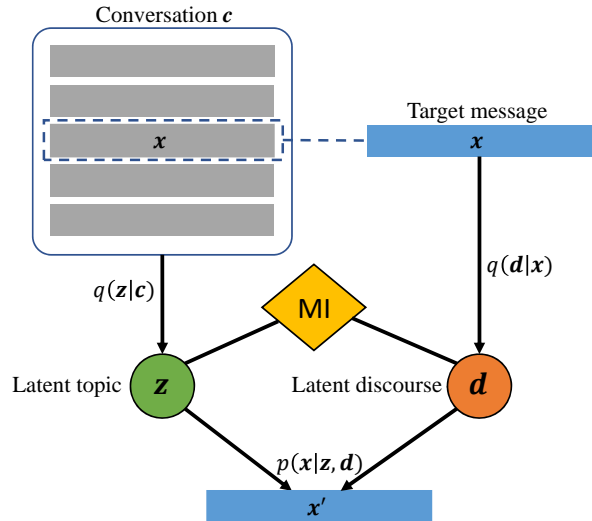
Conversation $\boldsymbol{c}$

$\boldsymbol{x}$

Target message

$\boldsymbol{x}$

$q(\boldsymbol{z}|\boldsymbol{c})$

MI

$q(\boldsymbol{d}|\boldsymbol{x})$

Latent topic $\boldsymbol{z}$

Latent discourse $\boldsymbol{d}$

$p(\boldsymbol{x}|\boldsymbol{z},\boldsymbol{d})$

$\boldsymbol{x}'$